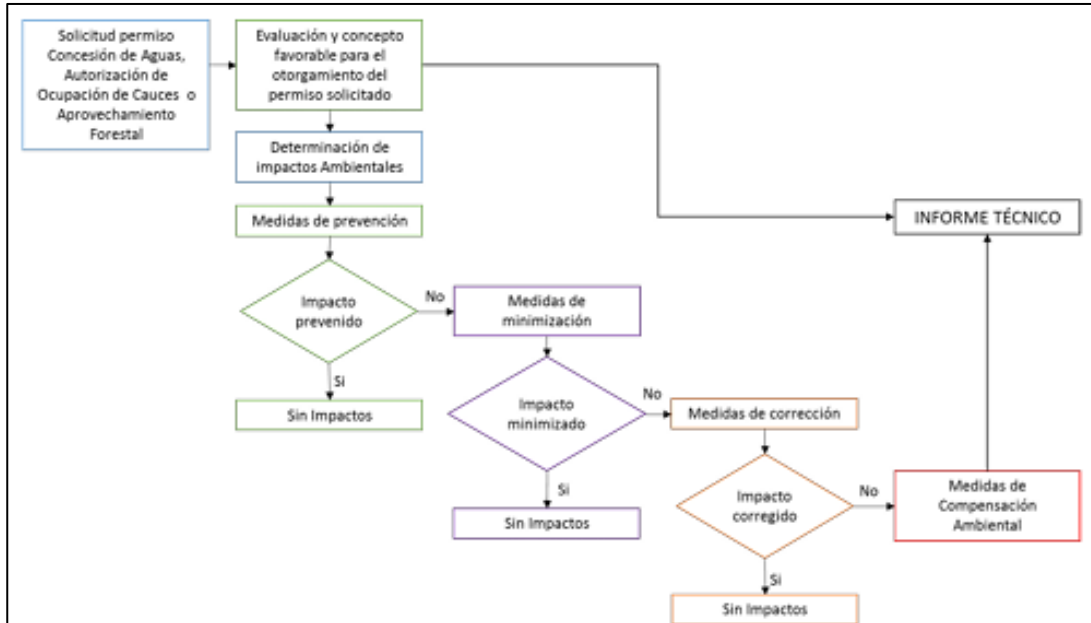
Solicitud permiso Concesión de Aguas, Autorización de Ocupación de Cauces o Aprovechamiento Forestal

Evaluación y concepto favorable para el otorgamiento del permiso solicitado

Determinación de impactos Ambientales

Medidas de prevención

Impacto prevenido

No

Si

Sin Impactos

Medidas de minimización

Impacto minimizado

No

Si

Sin Impactos

Medidas de corrección

Impacto corregido

No

Si

Sin Impactos

Medidas de Compensación Ambiental

INFORME TÉCNICO